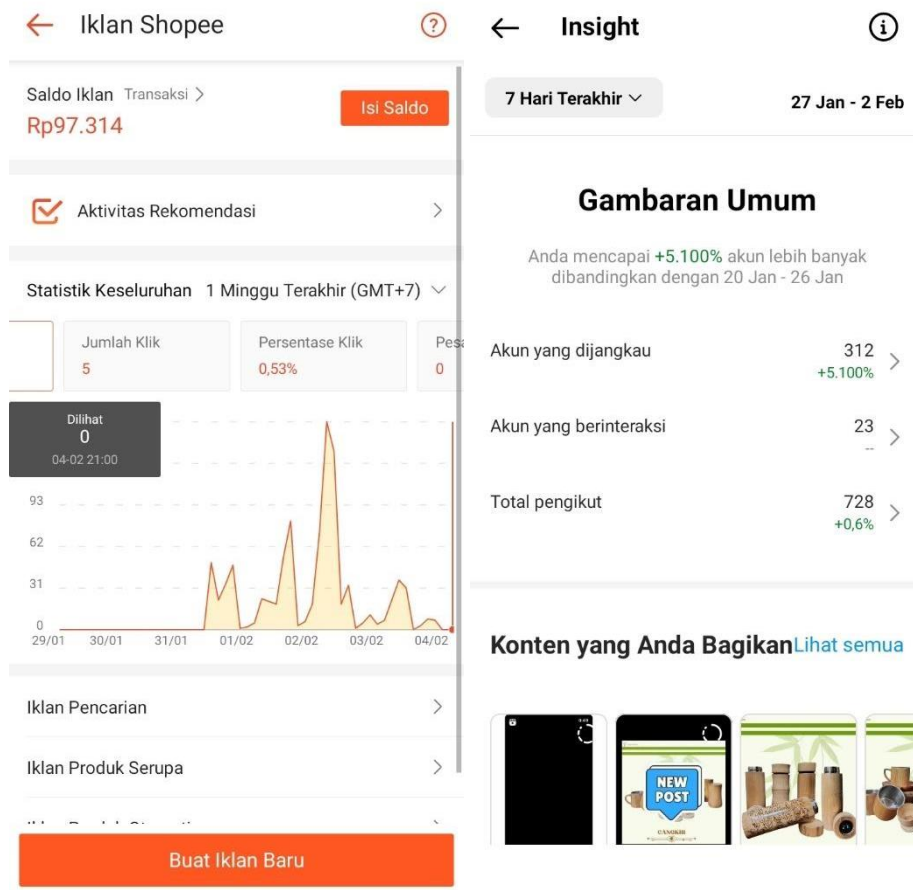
Iklan Shopee

Saldo Iklan Transaksi >
Rp97.314
Isi Saldo

Aktivitas Rekomendasi

Statistik Keseluruhan 1 Minggu Terakhir (GMT+7)

| Jumlah Klik | Persentase Klik | Pes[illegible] |
|---|---|---|
| 5 | 0,53% | 0 |

Dilihat
0
04-02 21:00

93
62
31
0
29/01 30/01 31/01 01/02 02/02 03/02 04/02

Iklan Pencarian

Iklan Produk Serupa

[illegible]

Buat Iklan Baru

Insight

7 Hari Terakhir
27 Jan - 2 Feb

Gambaran Umum

Anda mencapai +5.100% akun lebih banyak dibandingkan dengan 20 Jan - 26 Jan

Akun yang dijangkau 312 +5.100%

Akun yang berinteraksi 23 --

Total pengikut 728 +0,6%

Konten yang Anda Bagikan Lihat semua

NEW POST